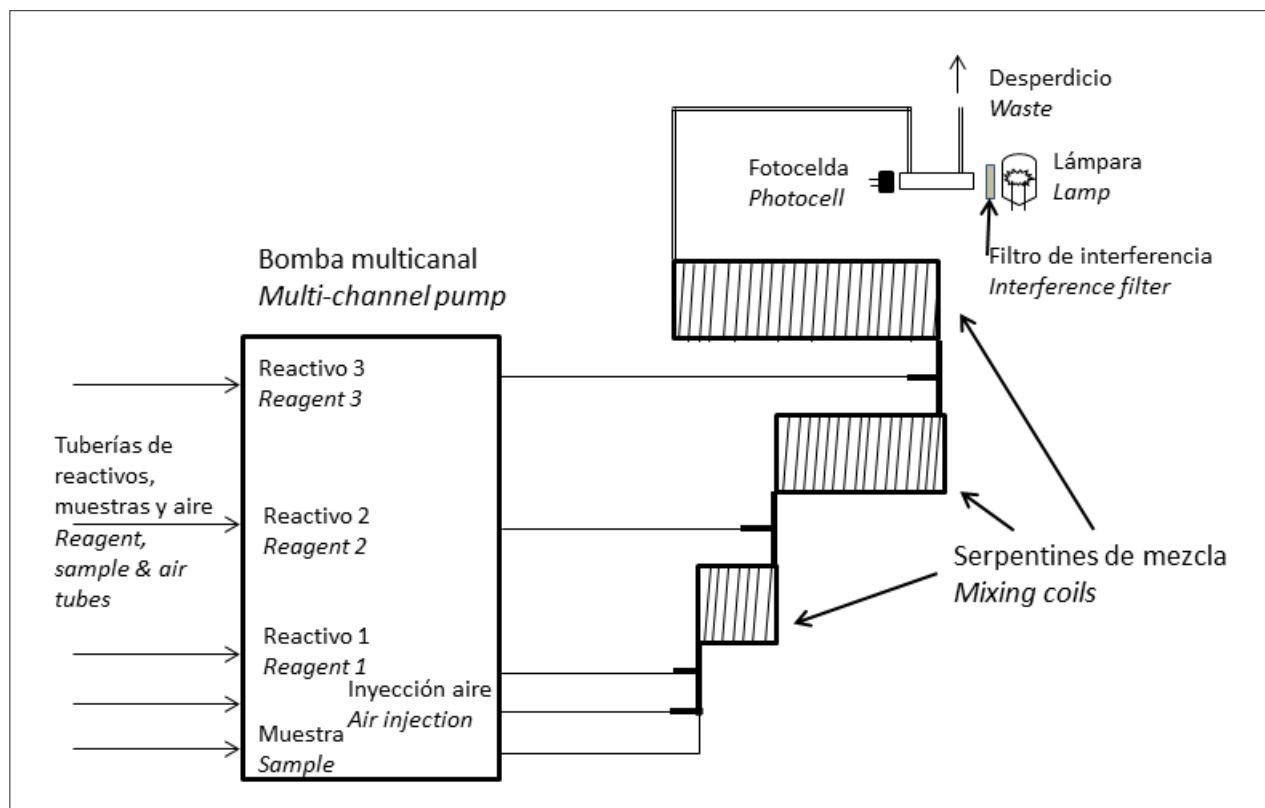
Desperdicio
*Waste*

Fotocelda
*Photocell*

Lámpara
*Lamp*

Filtro de interferencia
*Interference filter*

Bomba multicanal
*Multi-channel pump*

Reactivo 3
*Reagent 3*

Tuberías de reactivos, muestras y aire
*Reagent, sample & air tubes*

Reactivo 2
*Reagent 2*

Serpentines de mezcla
*Mixing coils*

Reactivo 1
*Reagent 1*

Inyección aire
*Air injection*

Muestra
*Sample*